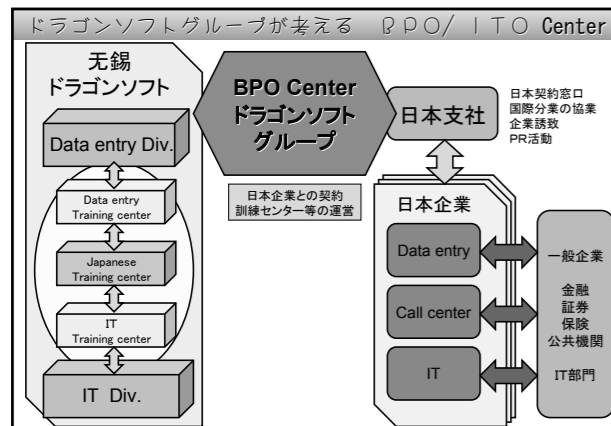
ドラゴンソフトグループが考える BPO/ ITO Center

无錫
ドラゴンソフト

Data entry Div.

Data entry
Training center

Japanese
Training center

IT
Training center

IT Div.

BPO Center
ドラゴンソフト
グループ

日本企業との契約
訓練センター等の運営

日本支社

日本契約窓口
国際分業の協業
企業誘致
PR活動

日本企業

Data entry

Call center

IT

一般企業

金融
証券
保険
公共機関

IT部門